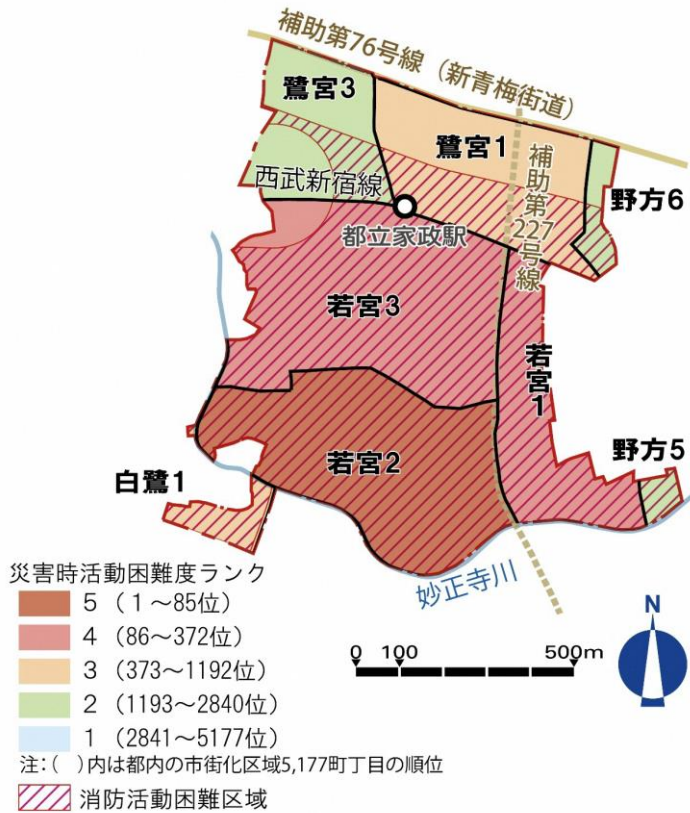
補助第76号線（新青梅街道）

鷺宮3

鷺宮1

補助第227号線

西武新宿線

野方6

都立家政駅

若宮3

若宮1

若宮2

野方5

白鷺1

妙正寺川

災害時活動困難度ランク
5（1～85位）
4（86～372位）
3（373～1192位）
2（1193～2840位）
1（2841～5177位）
注：（ ）内は都内の市街化区域5,177町丁目の順位

消防活動困難区域

0 100 500m

N